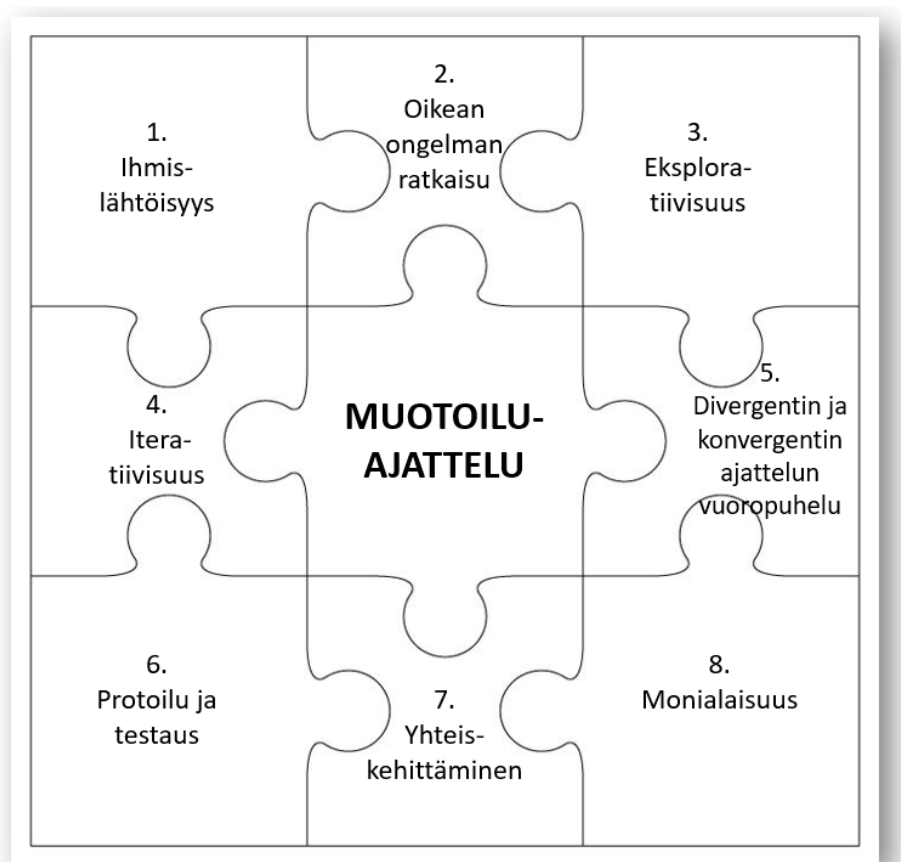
1.
Ihmislähtöisyys

2.
Oikean ongelman ratkaisu

3.
Eksploratiivisuus

4.
Iteratiivisuus

MUOTOILU-AJATTELU

5.
Divergentin ja konvergentin ajattelun vuoropuhelu

6.
Protoilu ja testaus

7.
Yhteiskehittäminen

8.
Monialaisuus